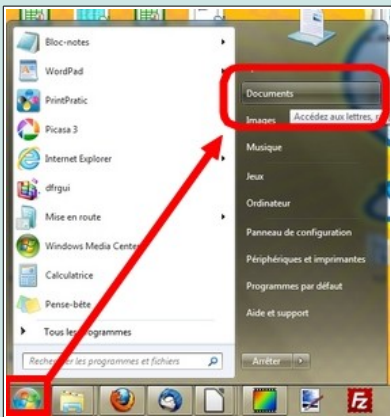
Bloc-notes
WordPad
PrintPratic
Picasa 3
Internet Explorer
dfrgui
Mise en route
Windows Media Center
Calculatrice
Pense-bête
Tous les programmes
Rechercher les programmes et fichiers

Documents
Images
Accédez aux lettres, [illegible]
Musique
Jeux
Ordinateur
Panneau de configuration
Périphériques et imprimantes
Programmes par défaut
Aide et support
Arrêter